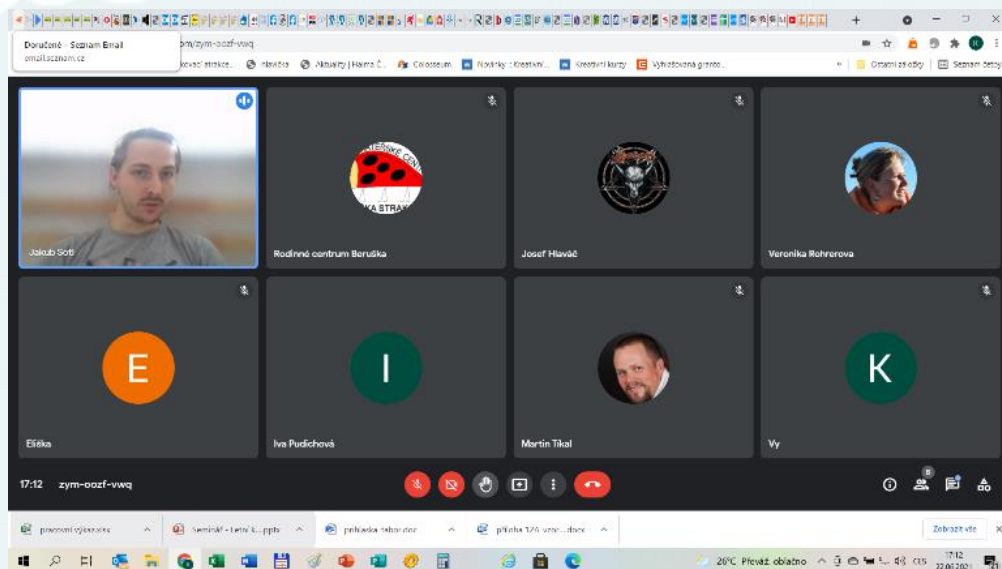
Doručené - Seznam Email
email.seznam.cz

om/zym-oozf-vwq

Hlavička
Aktuality | Hlavní Č...
Colosseum
Novinky : Kreativní...
Kreativní kurzy
Vyhledávaná grafo...
Ostatní záložky
Seznam četby

Jakub Soti
Rodinné centrum Beruška
Josef Hlaváč
Veronika Rohrerova

E
Eliška
I
Iva Pudichová
Martin Tikal
K
Vy

17:12 zym-oozf-vwq

9

pracovní výkaz.xlsx
Seminář - Letní š....pptx
přihláška tábor.doc
příloha 1/4 vzor....docx
Zobrazit vše

26°C Převáž. oblačno
CES
17:12
22.06.2021